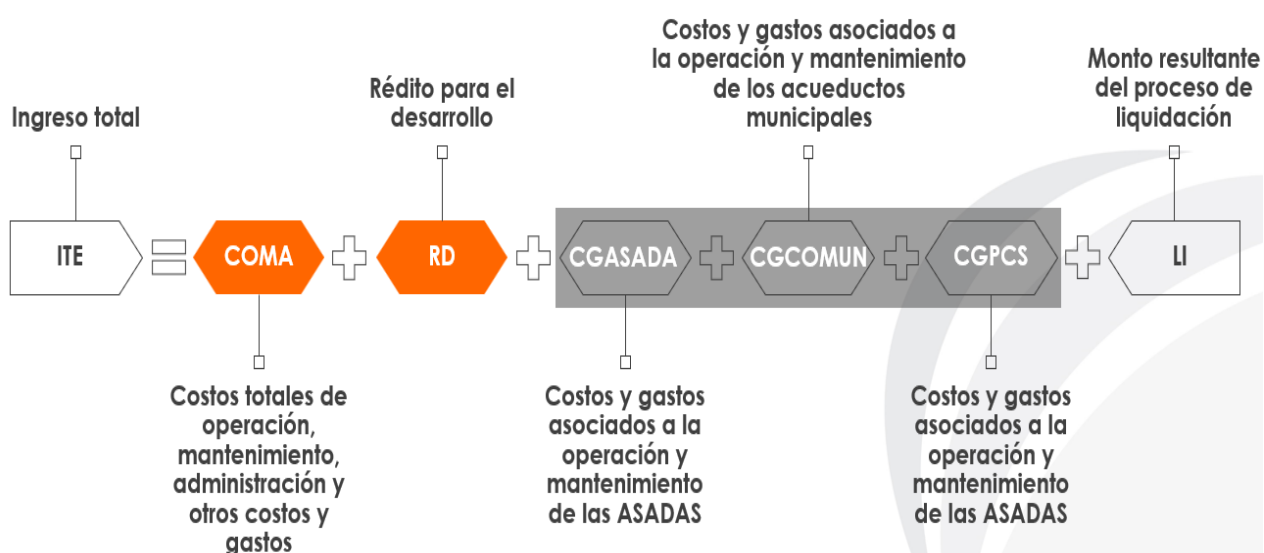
Costos y gastos asociados a la operación y mantenimiento de los acueductos municipales

Ingreso total

Rédito para el desarrollo

Monto resultante del proceso de liquidación

ITE = COMA + RD + CGASADA + CGCOMUN + CGPCS + LI

Costos totales de operación, mantenimiento, administración y otros costos y gastos

Costos y gastos asociados a la operación y mantenimiento de las ASADAS

Costos y gastos asociados a la operación y mantenimiento de las ASADAS